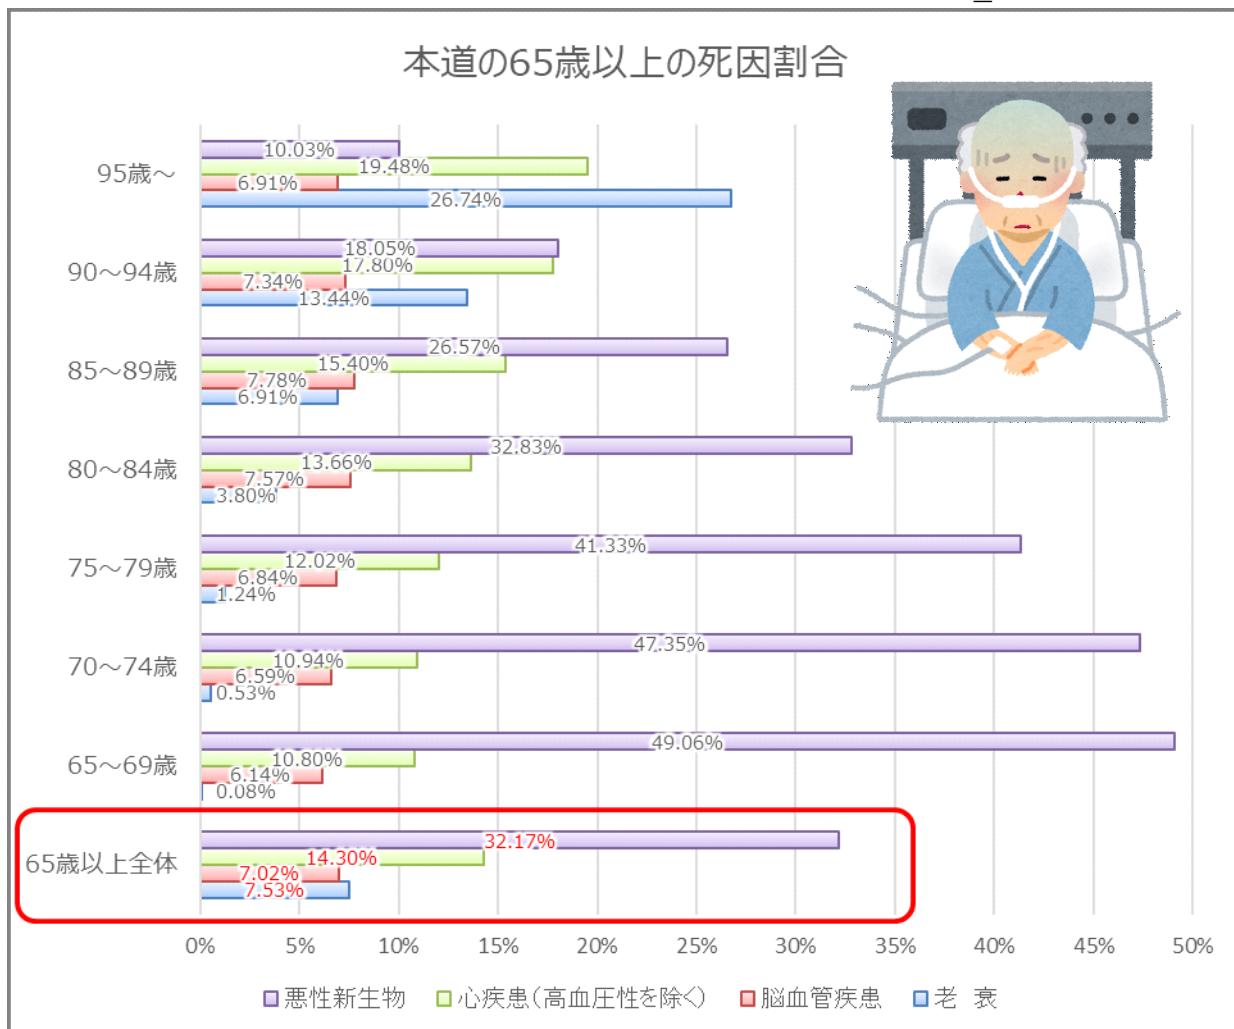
本道の65歳以上の死因割合

| | 悪性新生物 | 心疾患（高血圧性を除く） | 脳血管疾患 | 老衰 |
|---|---|---|---|---|
| 95歳～ | 10.03% | 19.48% | 6.91% | 26.74% |
| 90～94歳 | 18.05% | 17.80% | 7.34% | 13.44% |
| 85～89歳 | 26.57% | 15.40% | 7.78% | 6.91% |
| 80～84歳 | 32.83% | 13.66% | 7.57% | 3.80% |
| 75～79歳 | 41.33% | 12.02% | 6.84% | 1.24% |
| 70～74歳 | 47.35% | 10.94% | 6.59% | 0.53% |
| 65～69歳 | 49.06% | 10.80% | 6.14% | 0.08% |
| 65歳以上全体 | 32.17% | 14.30% | 7.02% | 7.53% |

0% 5% 10% 15% 20% 25% 30% 35% 40% 45% 50%

悪性新生物　心疾患（高血圧性を除く）　脳血管疾患　老　衰